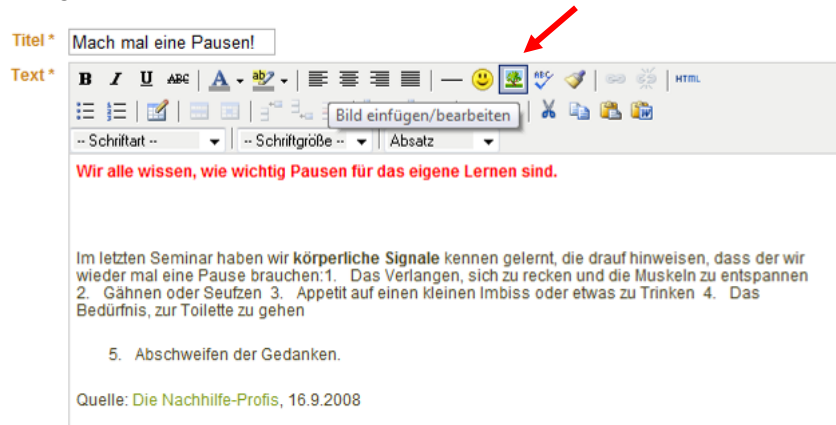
Titel * Mach mal eine Pausen!

Text *

B I U ABC A ab HTML

Bild einfügen/bearbeiten

-- Schriftart -- -- Schriftgröße -- Absatz

Wir alle wissen, wie wichtig Pausen für das eigene Lernen sind.

Im letzten Seminar haben wir körperliche Signale kennen gelernt, die drauf hinweisen, dass der wir wieder mal eine Pause brauchen:1. Das Verlangen, sich zu recken und die Muskeln zu entspannen 2. Gähnen oder Seufzen 3. Appetit auf einen kleinen Imbiss oder etwas zu Trinken 4. Das Bedürfnis, zur Toilette zu gehen

5. Abschweifen der Gedanken.

Quelle: Die Nachhilfe-Profis, 16.9.2008